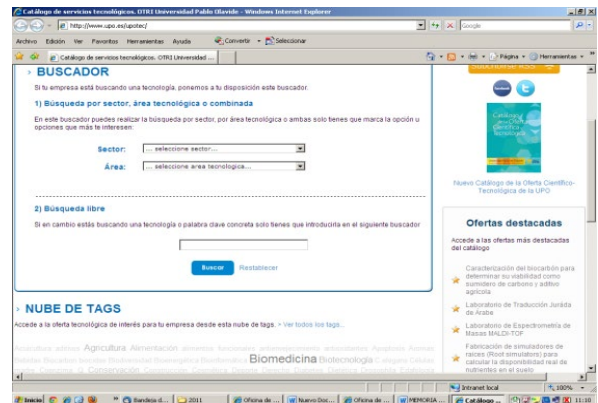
Catálogo de servicios tecnológicos. OTRI Universidad Pablo Olavide - Windows Internet Explorer

http://www.upo.es/upotec/

Google

Archivo Edición Ver Favoritos Herramientas Ayuda

Convertir Seleccionar

Catálogo de servicios tecnológicos. OTRI Universidad ...

Página Herramientas

› BUSCADOR

Si tu empresa está buscando una tecnología, ponemos a tu disposición este buscador.

1) Búsqueda por sector, área tecnológica o combinada

En este buscador puedes realizar la búsqueda por sector, por área tecnológica o ambas solo tienes que marca la opción u opciones que más te interesen:

Sector: ... seleccione sector...

Área: ... seleccione area tecnologica...

2) Búsqueda libre

Si en cambio estás buscando una tecnología o palabra clave concreta solo tienes que introducirla en el siguiente buscador

Buscar Restablecer

› NUBE DE TAGS

Accede a la oferta tecnológica de interés para tu empresa desde esta nube de tags. › Ver todos los tags

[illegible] Agricultura Alimentación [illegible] Biomedicina Biotecnología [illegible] Conservación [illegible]

Nuevo Catálogo de la Oferta Científico-Tecnológica de la UPO

Ofertas destacadas

Accede a las ofertas más destacadas del catálogo

Caracterización del biocarbón para determinar su viabilidad como sumidero de carbono y aditivo agrícola

Laboratorio de Traducción Jurada de Árabe

Laboratorio de Espectrometría de Masas MALDI-TOF

Fabricación de simuladores de raíces (Root simulators) para calcular la disponibilidad real de nutrientes en el suelo

Intranet local 100%

Inicio Bandeja d... 2011 Oficina de ... Nuevo Doc... Oficina de ... MEMORIA ... Catálogo ... 11:10